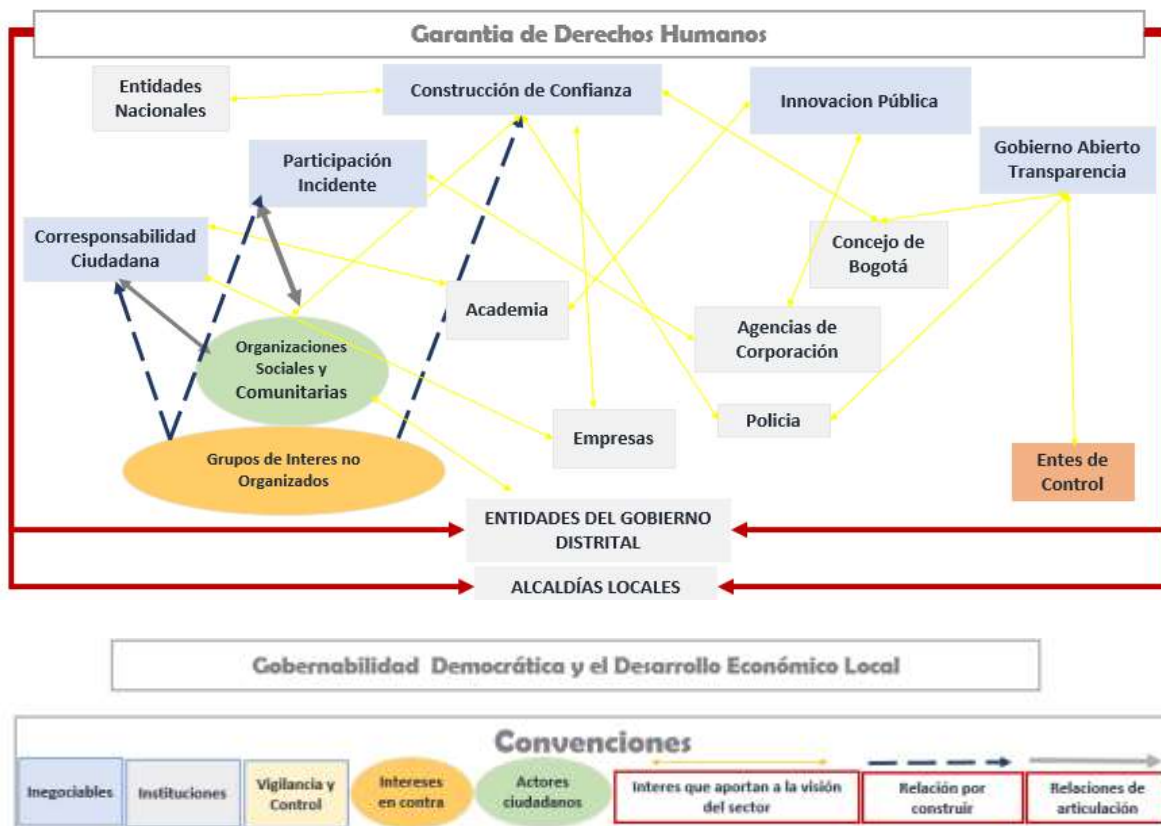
Garantia de Derechos Humanos

Entidades Nacionales

Construcción de Confianza

Innovacion Pública

Participación Incidente

Gobierno Abierto Transparencia

Corresponsabilidad Ciudadana

Concejo de Bogotá

Academia

Agencias de Corporación

Organizaciones Sociales y Comunitarias

Policia

Empresas

Grupos de Interes no Organizados

Entes de Control

ENTIDADES DEL GOBIERNO DISTRITAL

ALCALDÍAS LOCALES

Gobernabilidad Democrática y el Desarrollo Económico Local

Convenciones

| Inegociables | Instituciones | Vigilancia y Control | Intereses en contra | Actores ciudadanos | Interes que aportan a la visión del sector | Relación por construir | Relaciones de articulación |
|---|---|---|---|---|---|---|---|